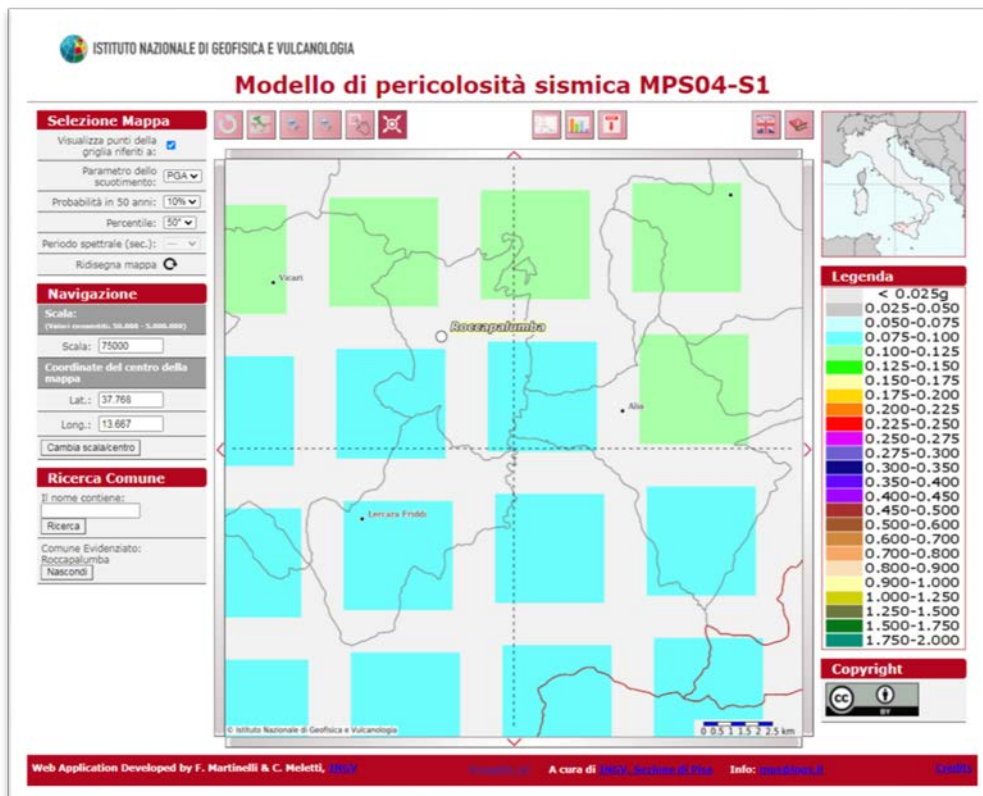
ISTITUTO NAZIONALE DI GEOFISICA E VULCANOLOGIA

Modello di pericolosità sismica MPS04-S1

Selezione Mappa

Visualizza punti della griglia riferiti a:

Parametro dello scuotimento: PGA

Probabilità in 50 anni: 10%

Percentile: 50°

Periodo spettrale (sec.): —

Ridisegna mappa

Navigazione

Scala:
(Valori ammessi: 50.000 - 5.000.000)

Scala: 75000

Coordinate del centro della mappa

Lat.: 37.768

Long.: 13.667

Cambia scala/centro

Ricerca Comune

Il nome contiene:

Ricerca

Comune Evidenziato:
Roccapalumba

Nascondi

Vicari

Roccapalumba

Alia

Lercara Friddi

© Istituto Nazionale di Geofisica e Vulcanologia

0 0.5 1 1.5 2 2.5 km

Legenda

| |
|---|
| < 0.025g |
| 0.025-0.050 |
| 0.050-0.075 |
| 0.075-0.100 |
| 0.100-0.125 |
| 0.125-0.150 |
| 0.150-0.175 |
| 0.175-0.200 |
| 0.200-0.225 |
| 0.225-0.250 |
| 0.250-0.275 |
| 0.275-0.300 |
| 0.300-0.350 |
| 0.350-0.400 |
| 0.400-0.450 |
| 0.450-0.500 |
| 0.500-0.600 |
| 0.600-0.700 |
| 0.700-0.800 |
| 0.800-0.900 |
| 0.900-1.000 |
| 1.000-1.250 |
| 1.250-1.500 |
| 1.500-1.750 |
| 1.750-2.000 |

Copyright

BY

Web Application Developed by F. Martinelli & C. Meletti, INGV

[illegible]

A cura di INGV, Sezione di Pisa

Info: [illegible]

Credits